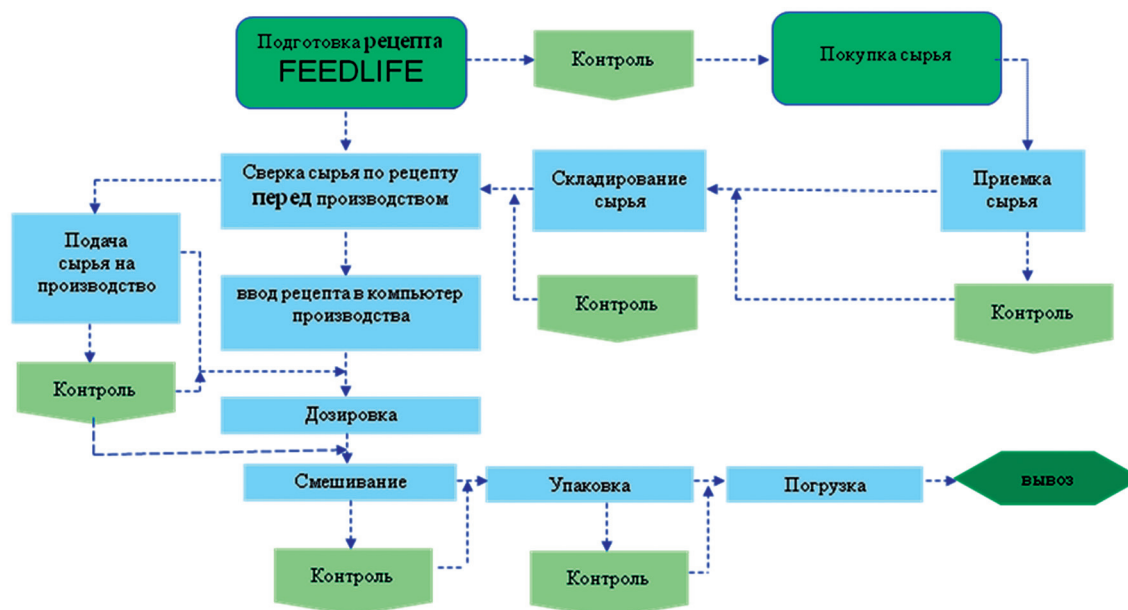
Подготовка рецепта FEEDLIFE

Контроль

Покупка сырья

Сверка сырья по рецепту перед производством

Складирование сырья

Приемка сырья

Подача сырья на производство

ввод рецепта в компьютер производства

Контроль

Контроль

Контроль

Дозировка

Смешивание

Упаковка

Погрузка

вывоз

Контроль

Контроль